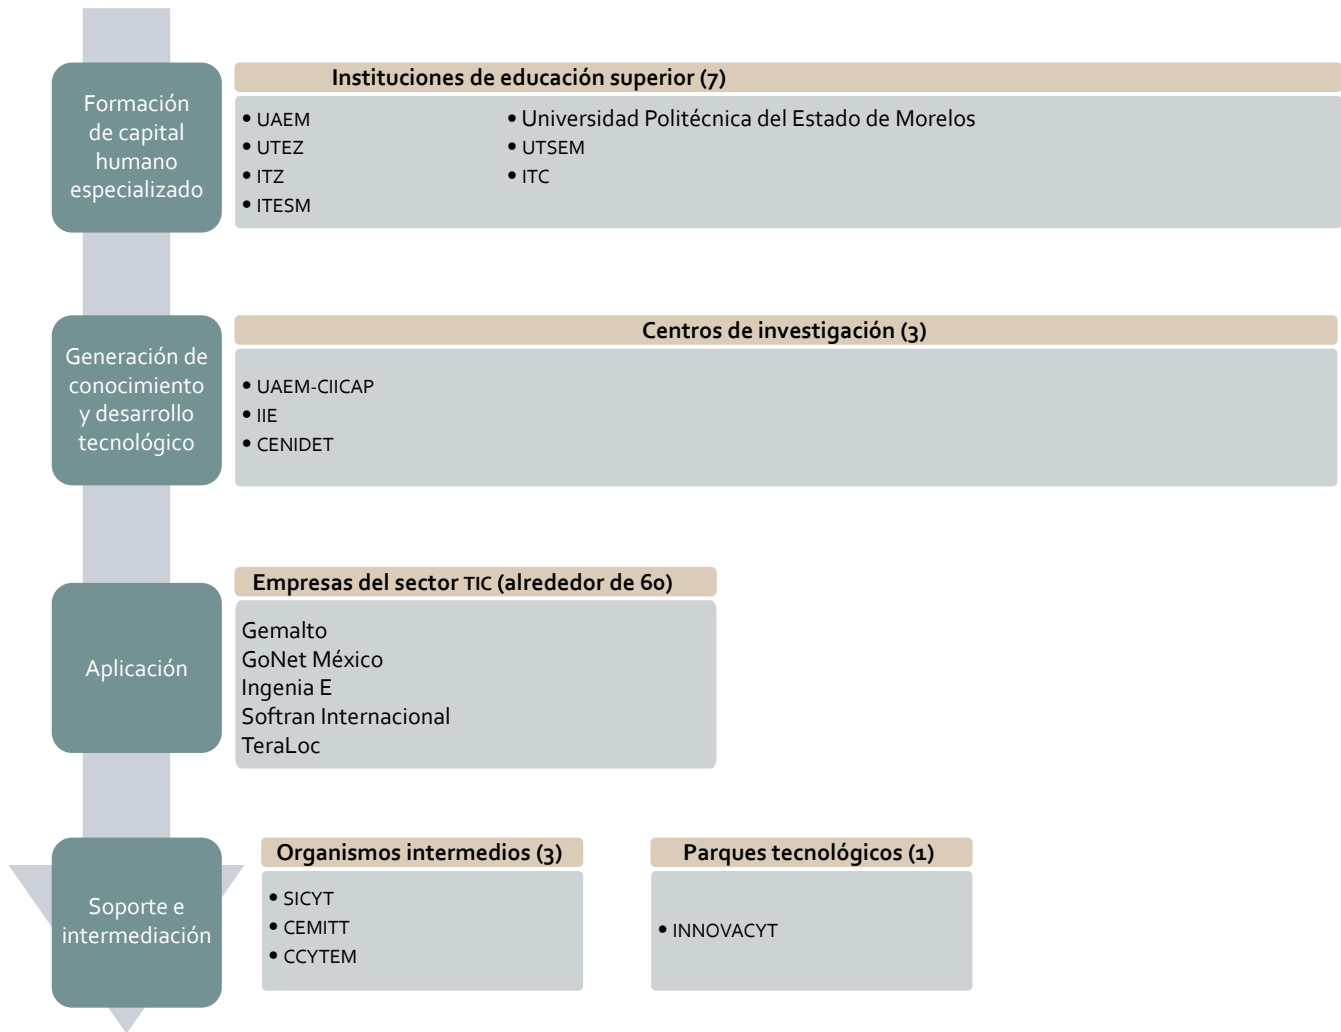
Formación de capital humano especializado

Instituciones de educación superior (7)

• UAEM
• UTEZ
• ITZ
• ITESM

• Universidad Politécnica del Estado de Morelos
• UTSEM
• ITC

Generación de conocimiento y desarrollo tecnológico

Centros de investigación (3)

• UAEM-CIICAP
• IIE
• CENIDET

Aplicación

Empresas del sector TIC (alrededor de 60)

Gemalto
GoNet México
Ingenia E
Softran Internacional
TeraLoc

Soporte e intermediación

Organismos intermedios (3)

• SICYT
• CEMITT
• CCYTEM

Parques tecnológicos (1)

• INNOVACYT